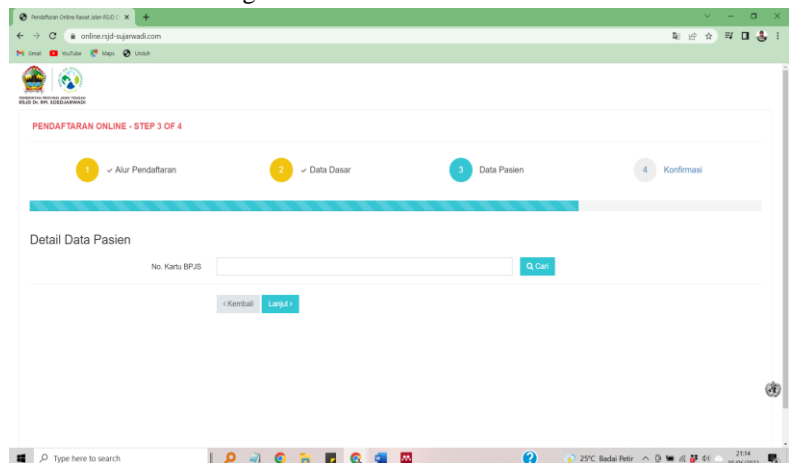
Pendaftaran Online Rawat Jalan RSJD D ×
online.rsjd-sujarwadi.com
Gmail YouTube Maps Unduh

PEMERINTAH PROVINSI JAWA TENGAH
RSJD Dr. RM. SOEDJARWADI

PENDAFTARAN ONLINE - STEP 3 OF 4

1 ✓ Alur Pendaftaran
2 ✓ Data Dasar
3 Data Pasien
4 Konfirmasi

Detail Data Pasien

No. Kartu BPJS
Q Cari

‹ Kembali
Lanjut ›

Type here to search
25°C Badai Petir
21:14